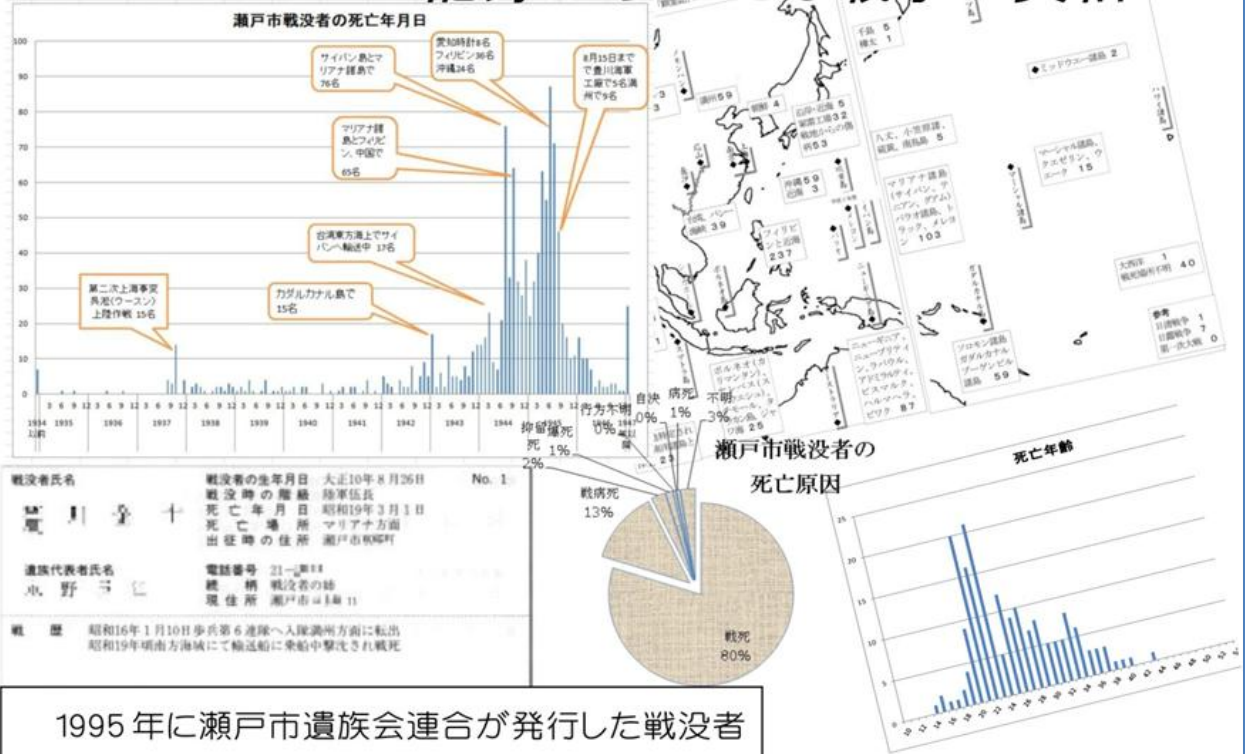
瀬戸市戦没者の死亡年月日

100
90
80
70
60
50
40
30
20
10
0

サイパン島とマリアナ諸島で 76名

愛知時計8名 フィリピン30名 沖縄24名

8月15日までで豊川海軍工廠で5名満州で9名

マリアナ諸島とフィリピン、中国で 65名

台湾東方海上でサイパンへ輸送中 17名

第二次上海事変 呉淞(ウースン)上陸作戦 15名

ガダルカナル島で 15名

1934以前 1935 1936 1937 1938 1939 1940 1941 1942 1943 1944 1945

千島 5
樺太 1
満州 5 9
朝鮮 4
沿岸・近海 5
軍需工場 3 2
戦地からの傷病 5 3
台湾、バシー海峡 3 9
沖縄 5 9
近海 3
フィリピンと近海 2 3 7
八丈、小笠原諸島、硫黄、南鳥島 5
マリアナ諸島(サイパン、テニアン、グアム)パラオ諸島、トラック、メレヨン 1 0 3
マーシャル諸島、クエゼリン、ウエーク 1 5
ミッドウェー諸島 2
ニューギニア、ニューブリテン、ラバウル、アドミラルティ、ビスマルク、ハルマヘラ、ビアク 8 7
ソロモン諸島 ガダルカナル ブーゲンビル諸島 5 9
ボルネオ(カリマンタン)、スマトラ、ジャワ島 2 5
大西洋 1
戦死場所不明 4 0
参考
日清戦争 1
日露戦争 7
第一次大戦 0

瀬戸市戦没者の死亡原因

自決 0%
病死 1%
不明 3%
行方不明 0%
抑留死 2%
爆死 1%
戦病死 13%
戦死 80%

死亡年齢

戦没者氏名
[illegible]
戦没者の生年月日 大正10年8月26日
戦没時の階級 陸軍伍長
死亡年月日 昭和19年3月1日
死亡場所 マリアナ方面
出征時の住所 瀬戸市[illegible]町
No. 1
遺族代表者氏名
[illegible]
電話番号 21-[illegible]
続柄 戦没者の姉
現住所 瀬戸市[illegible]
戦歴 昭和16年1月10日歩兵第6連隊へ入隊満州方面に転出 昭和19年南方海域にて輸送船に乗船中撃沈され戦死

1995 年に瀬戸市遺族会連合が発行した戦没者